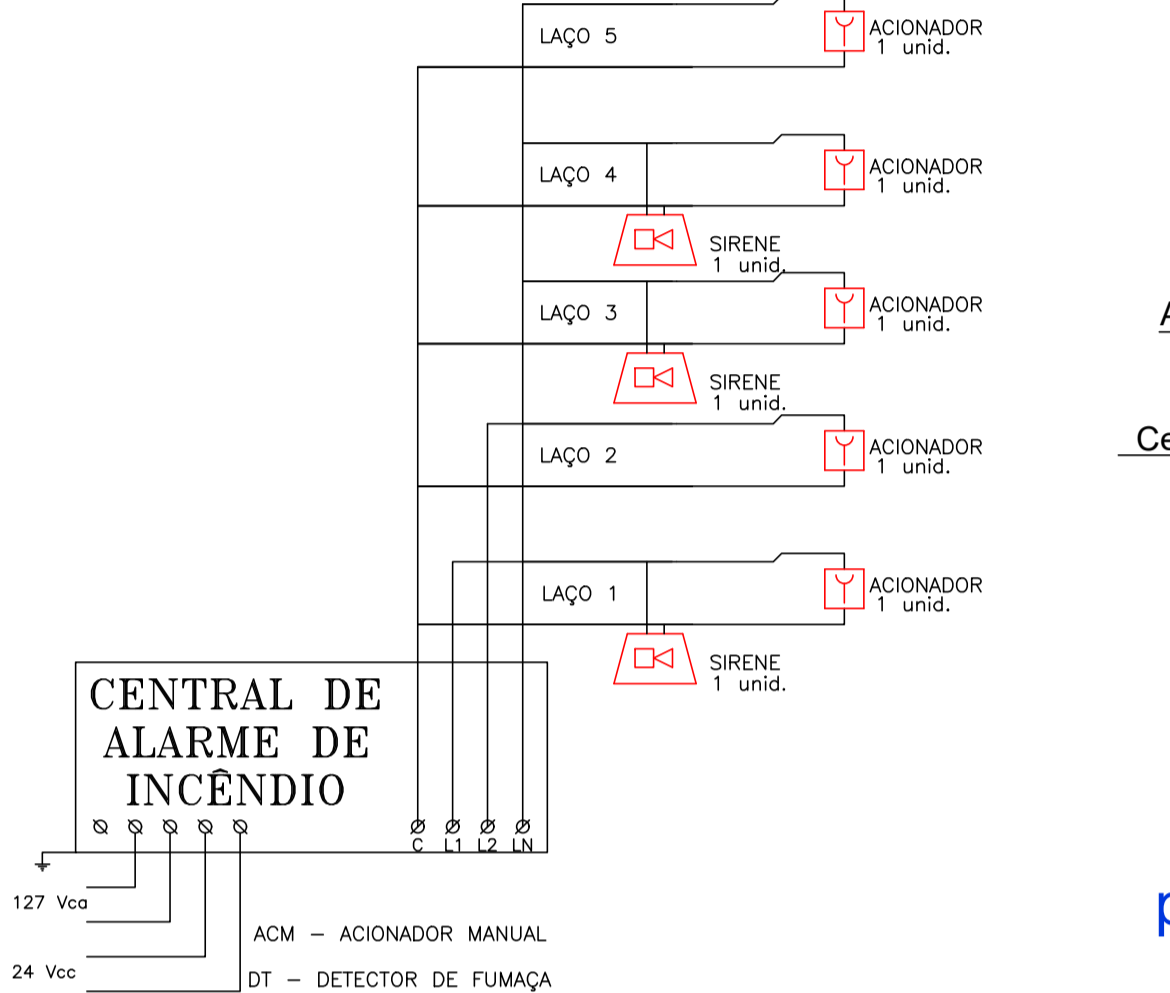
LAÇO 5

ACIONADOR
1 unid.

LAÇO 4

ACIONADOR
1 unid.

SIRENE
1 unid.

LAÇO 3

ACIONADOR
1 unid.

SIRENE
1 unid.

LAÇO 2

ACIONADOR
1 unid.

LAÇO 1

ACIONADOR
1 unid.

SIRENE
1 unid.

A

Ce

CENTRAL DE
ALARME DE
INCÊNDIO

C L1 L2 LN

127 Vca

24 Vcc

ACM – ACIONADOR MANUAL

DT – DETECTOR DE FUMAÇA

p